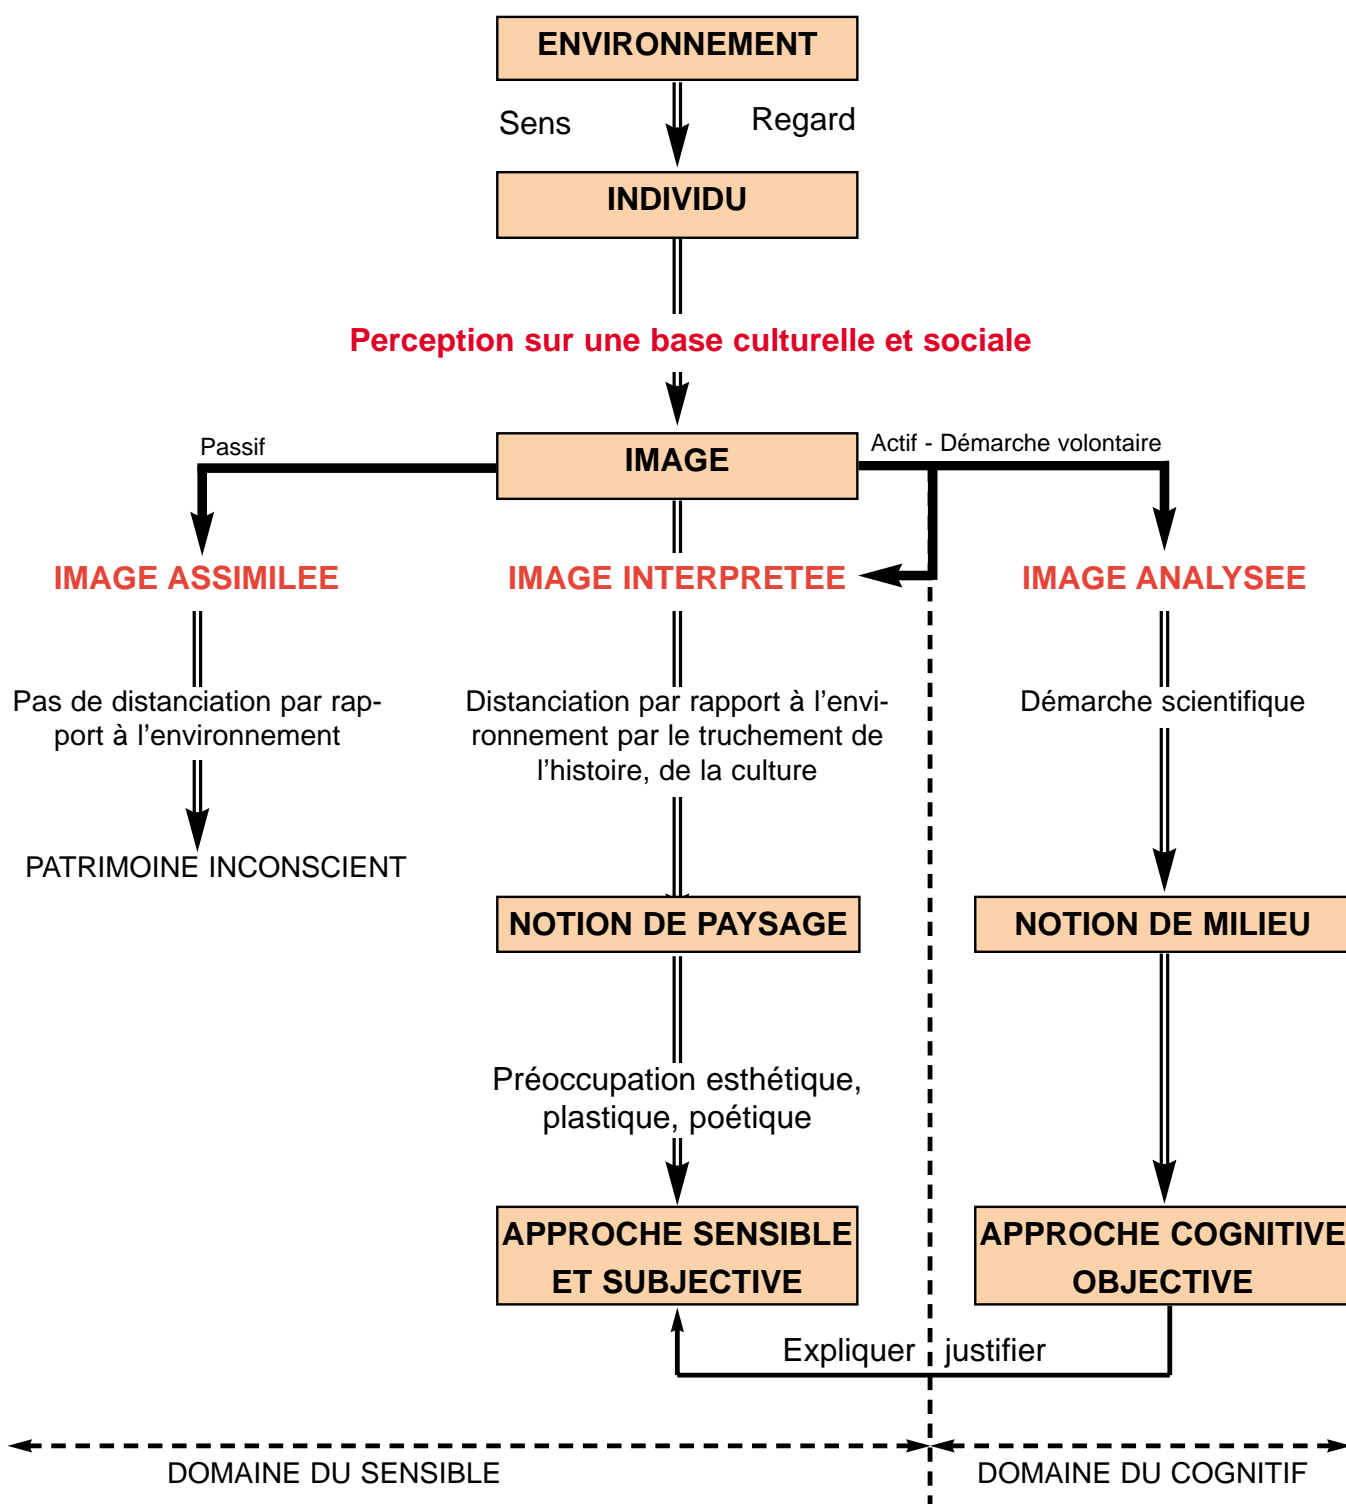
ENVIRONNEMENT

Sens

Regard

INDIVIDU

Perception sur une base culturelle et sociale

Passif

IMAGE

Actif - Démarche volontaire

IMAGE ASSIMILEE

IMAGE INTERPRETEE

IMAGE ANALYSEE

Pas de distanciation par rapport à l'environnement

PATRIMOINE INCONSCIENT

Distanciation par rapport à l'environnement par le truchement de l'histoire, de la culture

Démarche scientifique

NOTION DE PAYSAGE

NOTION DE MILIEU

Préoccupation esthétique, plastique, poétique

APPROCHE SENSIBLE ET SUBJECTIVE

APPROCHE COGNITIVE OBJECTIVE

Expliquer

justifier

DOMAINE DU SENSIBLE

DOMAINE DU COGNITIF